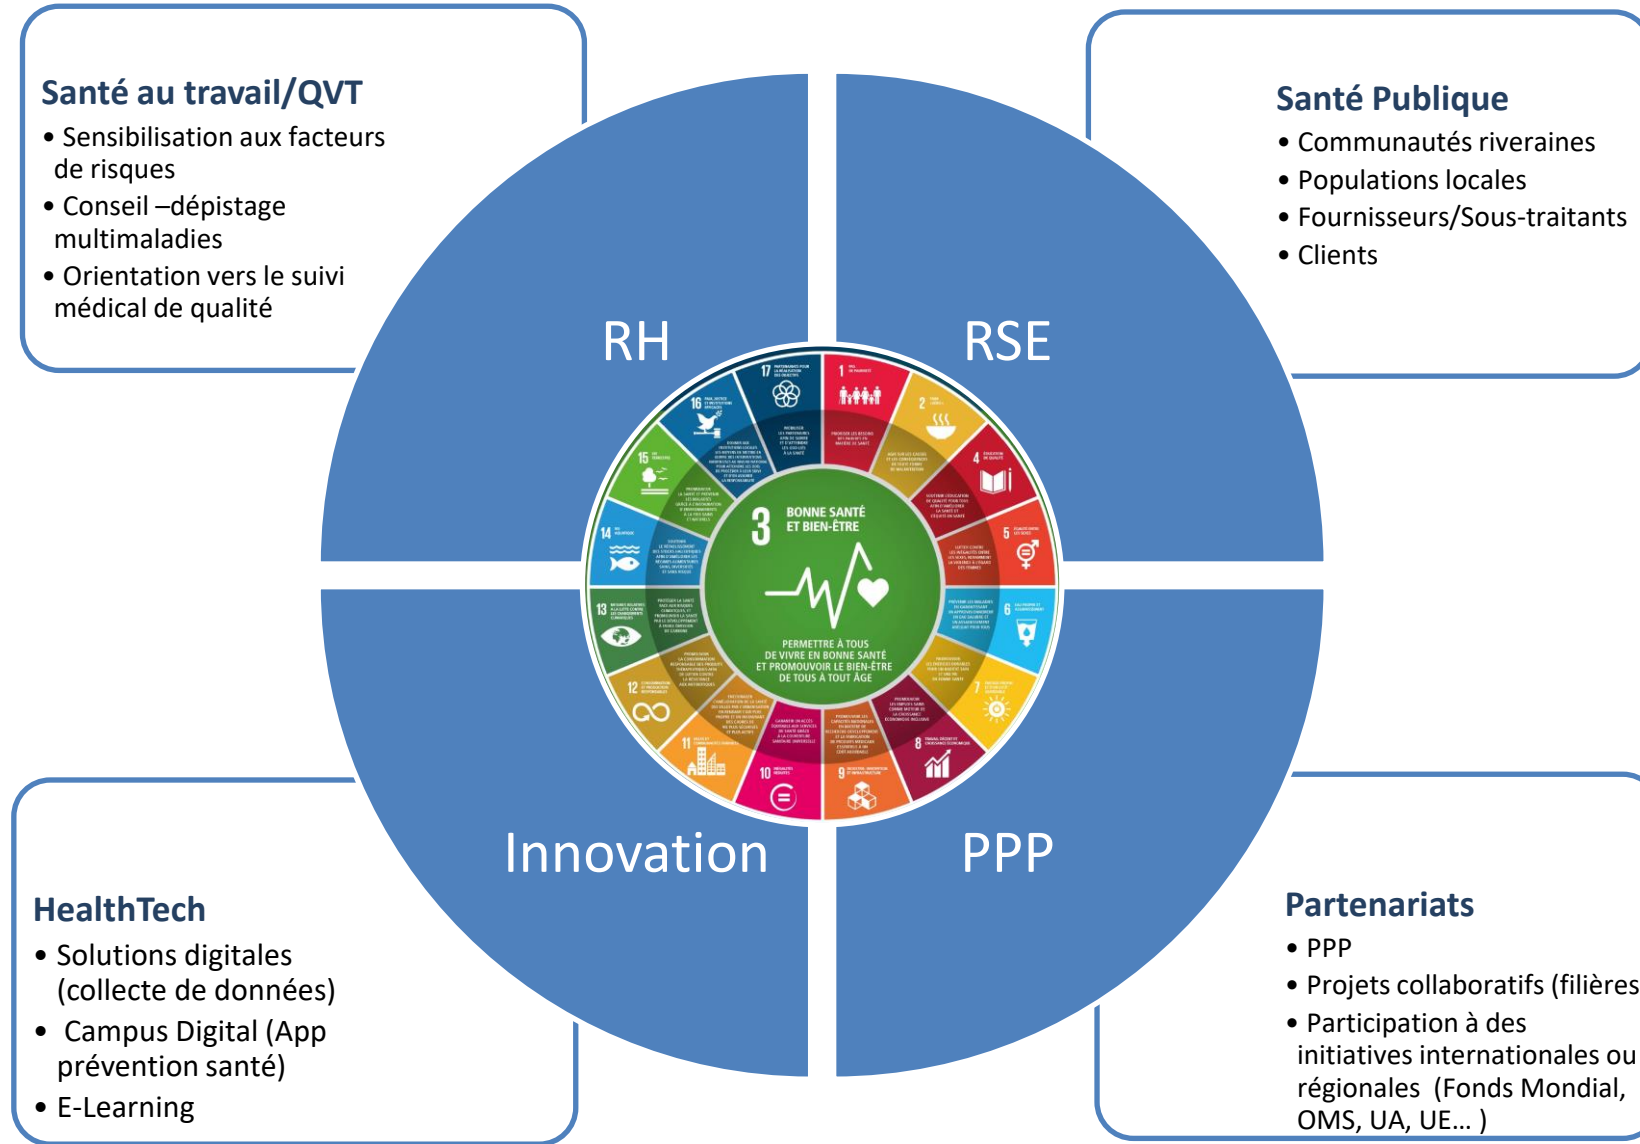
Santé au travail/QVT
• Sensibilisation aux facteurs de risques
• Conseil –dépistage multimaladies
• Orientation vers le suivi médical de qualité

Santé Publique
• Communautés riveraines
• Populations locales
• Fournisseurs/Sous-traitants
• Clients

RH

RSE

3 BONNE SANTÉ ET BIEN-ÊTRE

PERMETTRE À TOUS DE VIVRE EN BONNE SANTÉ ET PROMOUVOIR LE BIEN-ÊTRE DE TOUS À TOUT ÂGE

1 2 4 5 6 7 8 9 10 11 12 13 14 15 16 17

Innovation

PPP

HealthTech
• Solutions digitales (collecte de données)
• Campus Digital (App prévention santé)
• E-Learning

Partenariats
• PPP
• Projets collaboratifs (filières
• Participation à des initiatives internationales ou régionales (Fonds Mondial, OMS, UA, UE… )